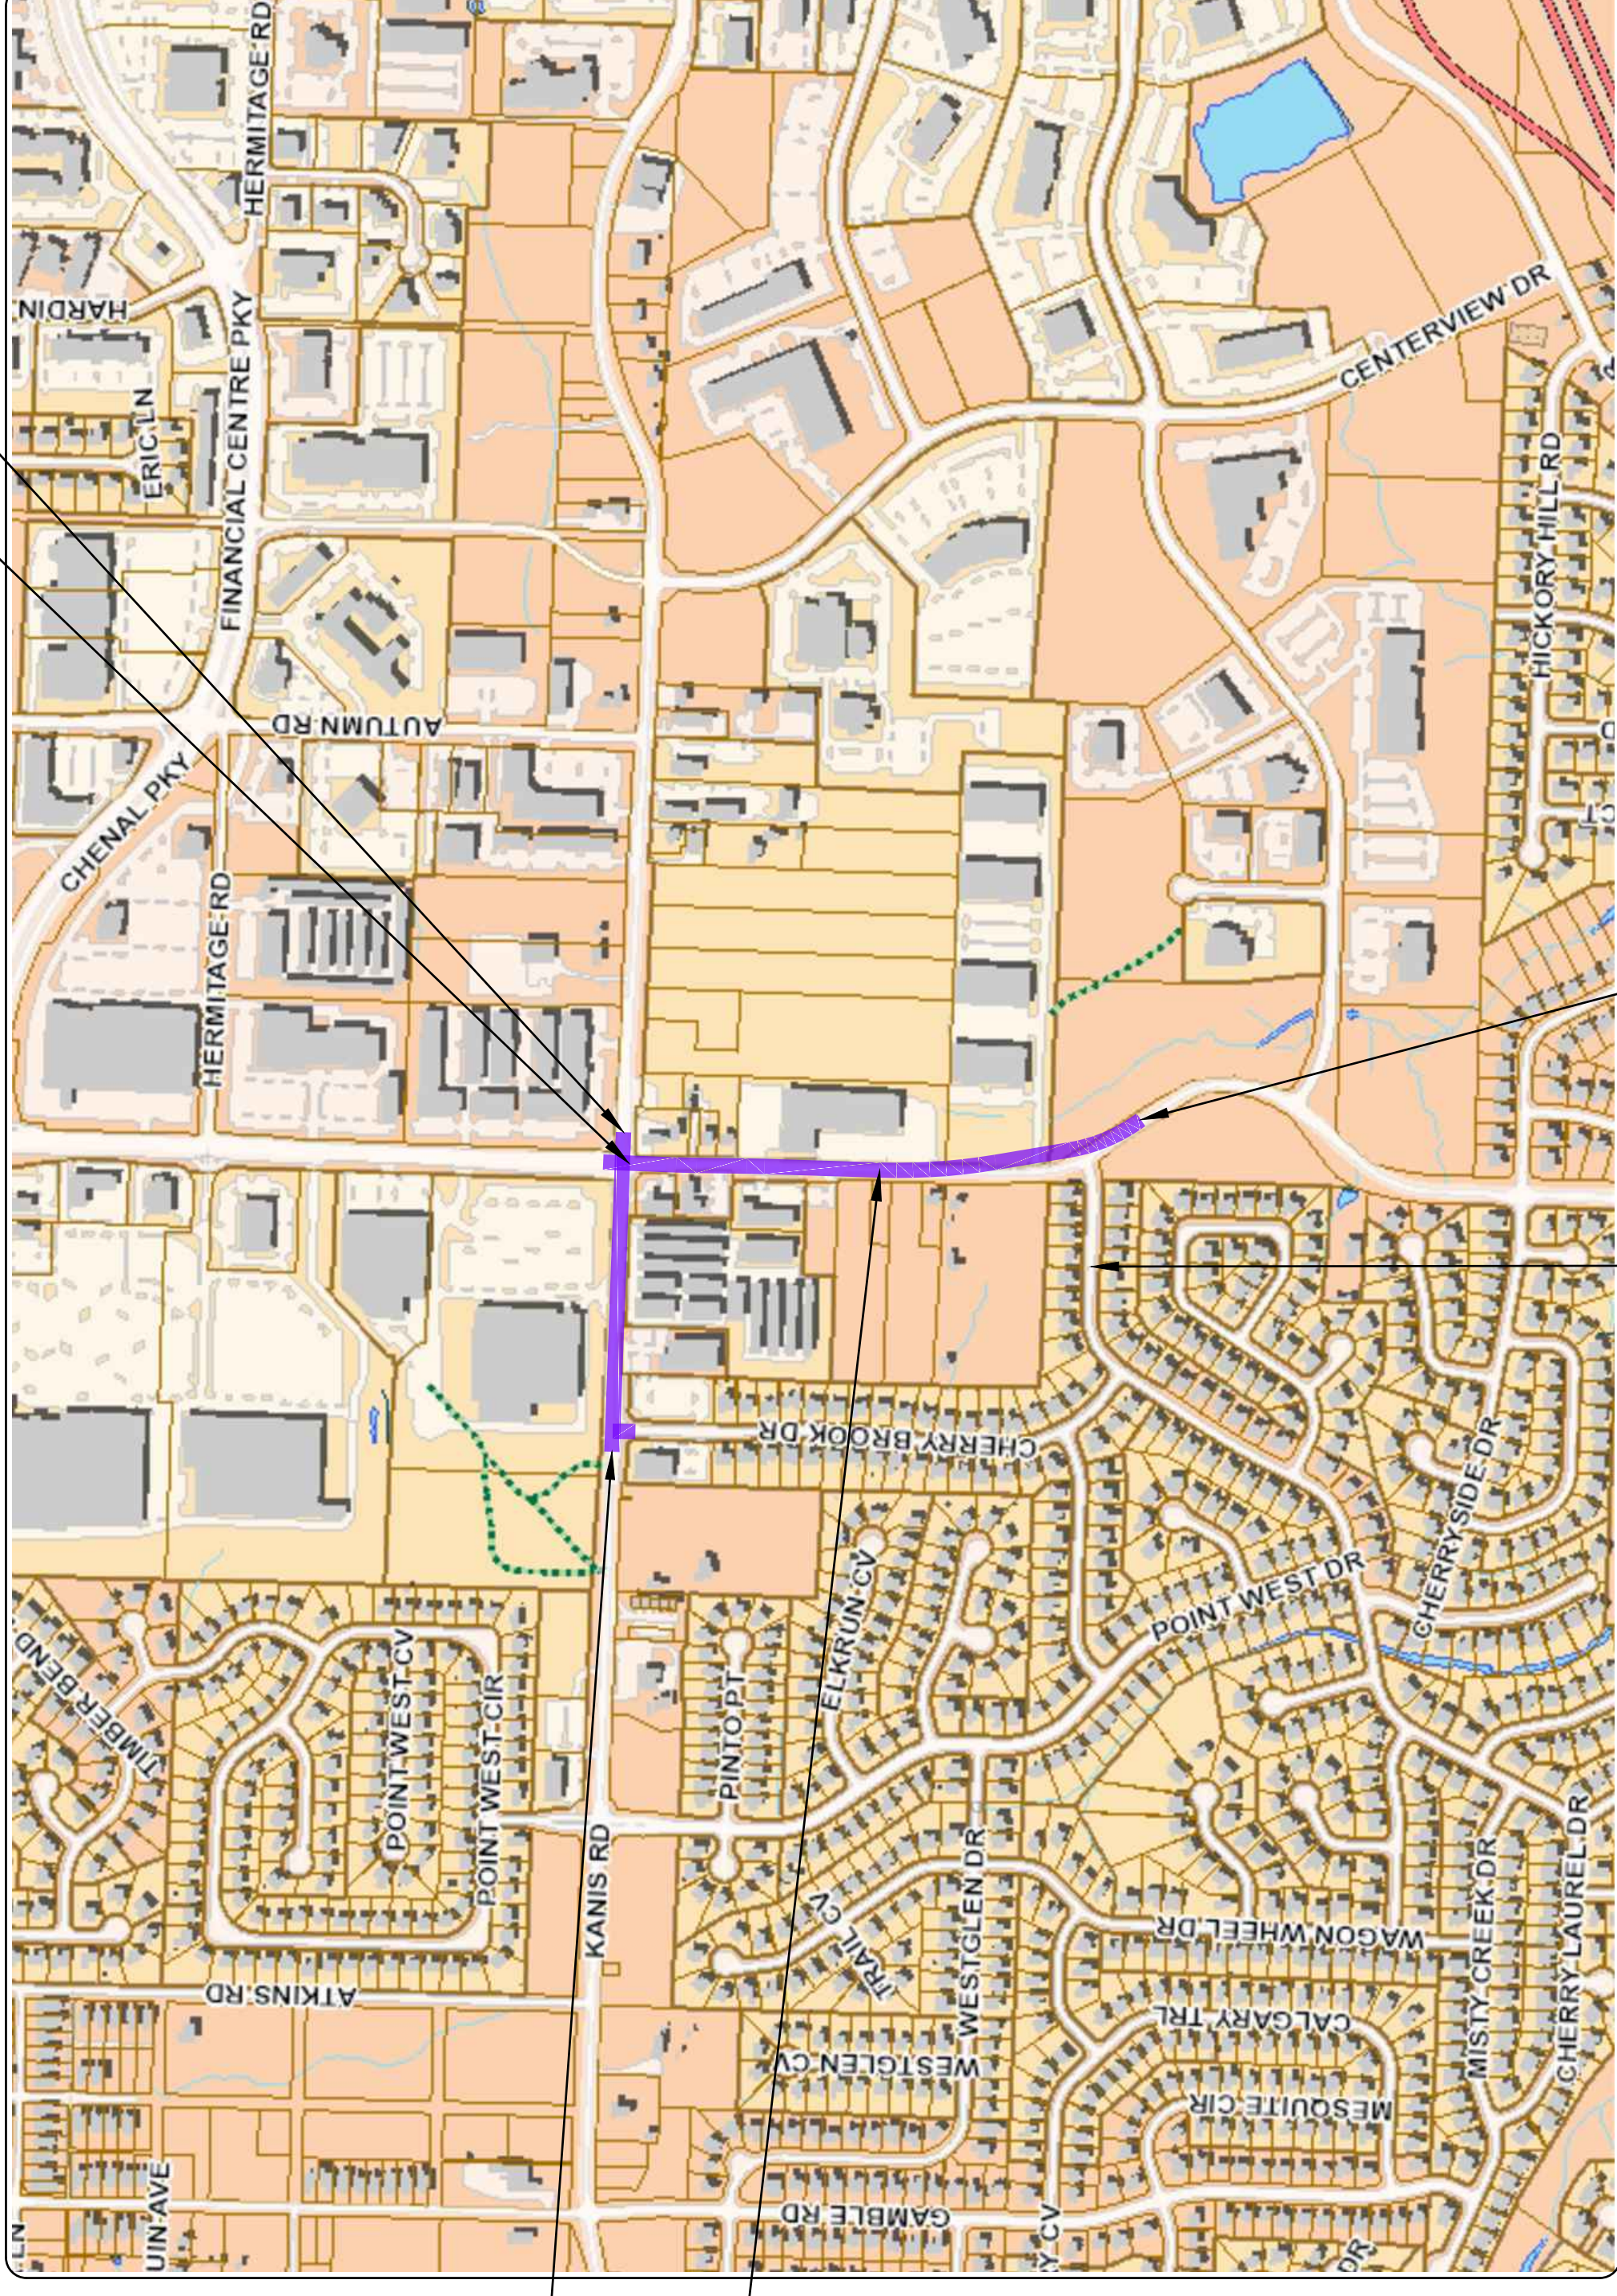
HERMITAGE RD
HARDIN
FINANCIAL CENTRE PKY
ERIC LN
CENTERVIEW DR
HICKORY HILL RD
AUTUMN RD
CHENAL PKY
HERMITAGE RD
CHERRY BROOK DR
CHERRYSIDE DR
POINT WEST DR
TIMBER BEND
POINT WEST CV
POINT WEST CIR
PINTO PT
ELKRUN CV
KANIS RD
WESTGLEN DR
TRAIL CV
WAGON WHEEL DR
MISTY CREEK DR
CHERRY LAUREL DR
ATKINS RD
CALGARY TRL
WESTGLEN CV
MESQUITE CIR
UIN AVE
GAMBLE RD